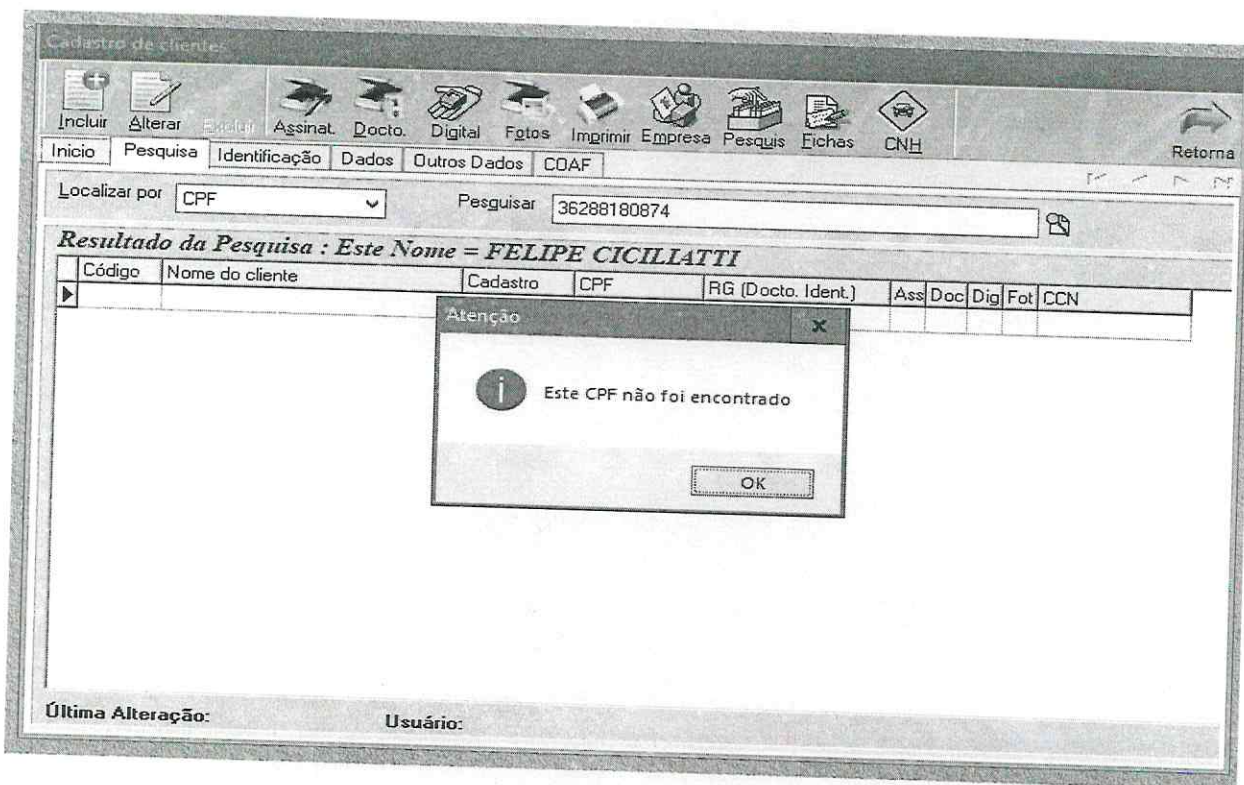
Cadastro de clientes

Incluir Alterar Excluir Assinat. Docto. Digital Fotos Imprimir Empresa Pesquis Fichas CNH Retorna

Inicio Pesquisa Identificação Dados Outros Dados COAF

Localizar por CPF

Pesquisar 36288180874

Resultado da Pesquisa : Este Nome = FELIPE CICILIATTI

| Código | Nome do cliente | Cadastro | CPF | RG (Docto. Ident.) | Ass | Doc | Dig | Fot | CCN |
|---|---|---|---|---|---|---|---|---|---|
| | | | | | | | | | |

Atenção

Este CPF não foi encontrado

OK

Última Alteração: Usuário: